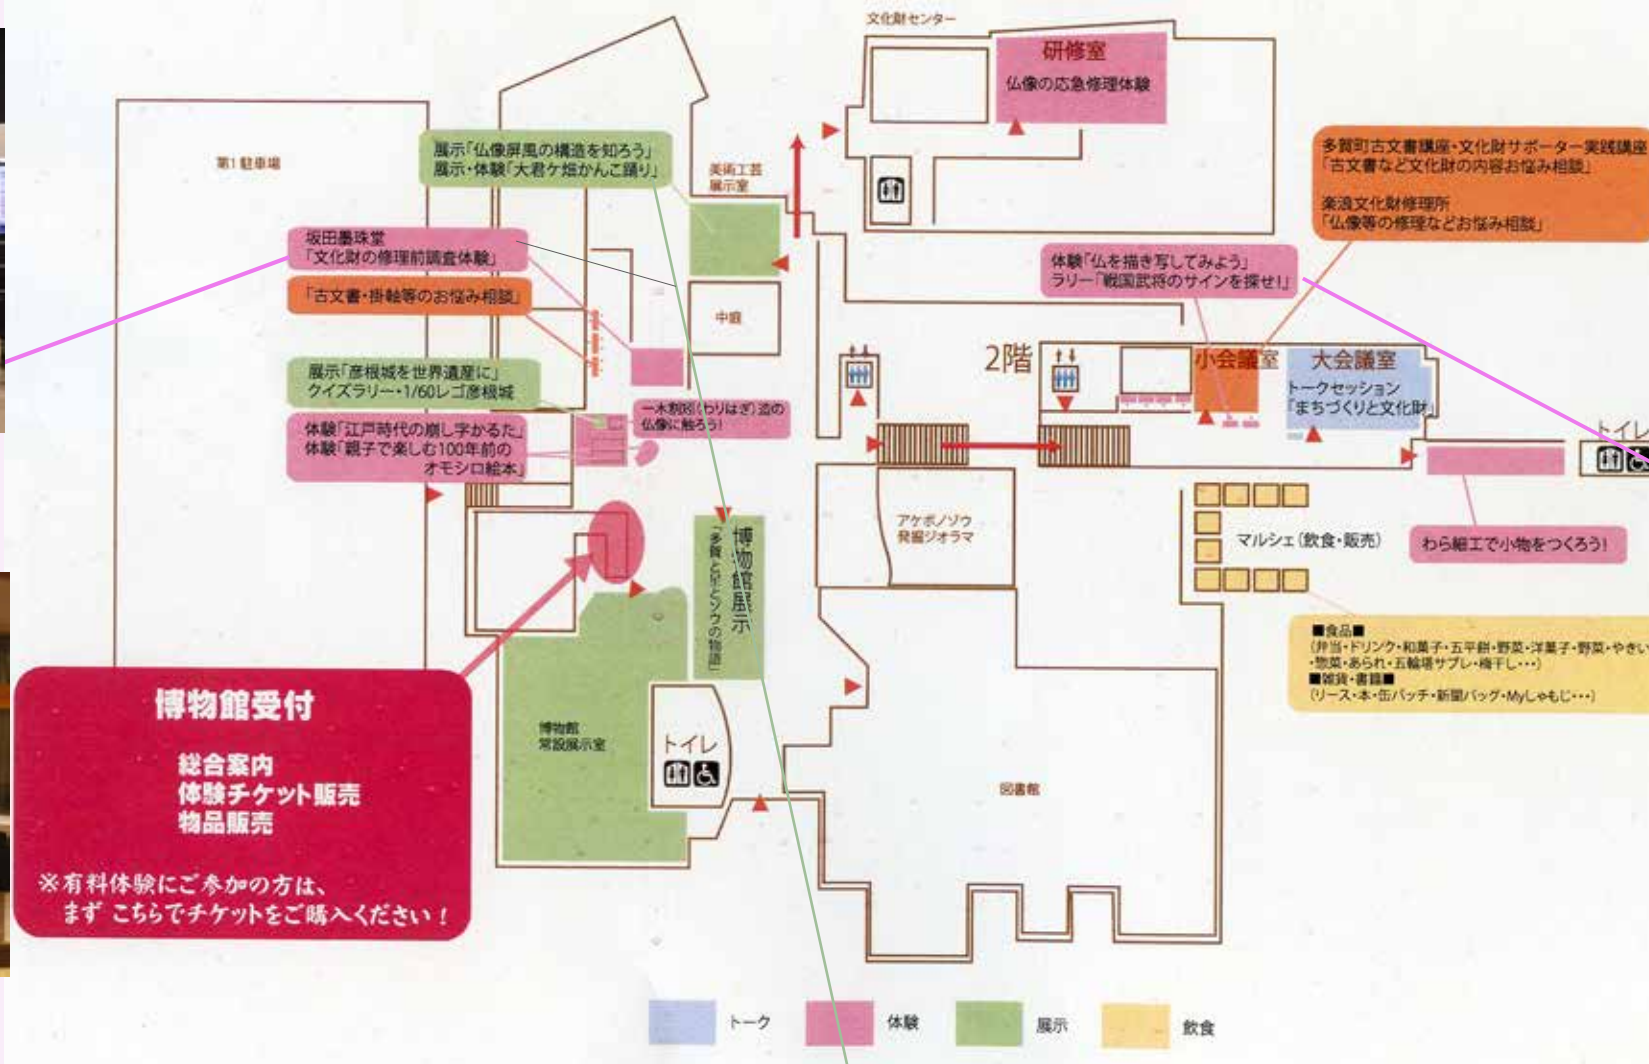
文化財センター

研修室
仏像の応急修理体験

第1駐車場

展示「仏像屏風の構造を知ろう」
展示・体験「大君ケ畑かんこ踊り」

美術工芸展示室

多賀町古文書講座・文化財サポーター実践講座
「古文書など文化財の内容お悩み相談」

楽浪文化財修理所
「仏像等の修理などお悩み相談」

坂田墨珠堂
「文化財の修理前調査体験」

「古文書・掛軸等のお悩み相談」

中庭

体験「仏を描き写してみよう」
ラリー「戦国武将のサインを探せ!」

2階

小会議室

大会議室
トークセッション
「まちづくりと文化財」

トイレ

展示「彦根城を世界遺産に」
クイズラリー・1/60レゴ彦根城

一木割矧(わりはぎ)造の仏像に触ろう!

体験「江戸時代の崩し字かるた」
体験「親子で楽しむ100年前のオモシロ絵本」

アケボノゾウ発掘ジオラマ

マルシェ(飲食・販売)

わら細工で小物をつくろう!

博物館展示
「多賀と足ゾウの物語」

■食品■
(弁当・ドリンク・和菓子・五平餅・野菜・洋菓子・野菜・やきい・惣菜・あられ・五輪塔サブレ・梅干し・・・)
■雑貨・書籍■
(リース・本・缶バッチ・新聞バッグ・Myしゃもじ・・・)

博物館受付

総合案内
体験チケット販売
物品販売

※有料体験にご参加の方は、まず こちらでチケットをご購入ください!

博物館常設展示室

トイレ

図書館

トーク
体験
展示
飲食